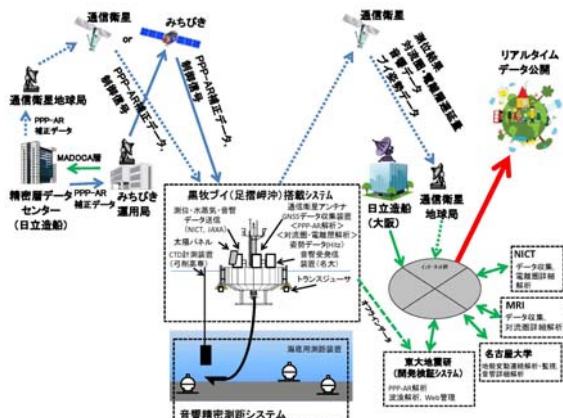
通信衛星

or

みちびき

通信衛星

リアルタイムデータ公開

通信衛星地球局

PPP-AR補正データ

PPP-AR補正データ、制御信号

制御信号

PPP-AR補正データ、制御信号

測位結果、気象・海象データ、音響データ、制御信号

MADOCA解

精密暦データセンター（日立造船）

PPP-AR補正データ

みちびき運用局

黒枚ブイ（足摺岬沖）搭載システム

測位・水蒸気・音響データ送信（NICT、JAXA）

太陽パネル

CTD計測装置（可搬差換）

通信衛星アンテナ

GNSSデータ収集装置

＜PPP-AR解析＞

＜対流圏・電離層解析＞

姿勢データ(1Hz)

音響発信局装置(名大)

トランスジューサ

日立造船（大阪）

通信衛星地球局

インターネット

NICT データ収集、電離圏詳細解析

MRI データ収集、対流圏詳細解析

名古屋大学 地殻変動連続解析・監視、音響詳細解析

オフライン

東大地震研（開発検証システム）

PPP-AR解析 波浪解析、Web管理

海底局測距装置

音響精密測距システム